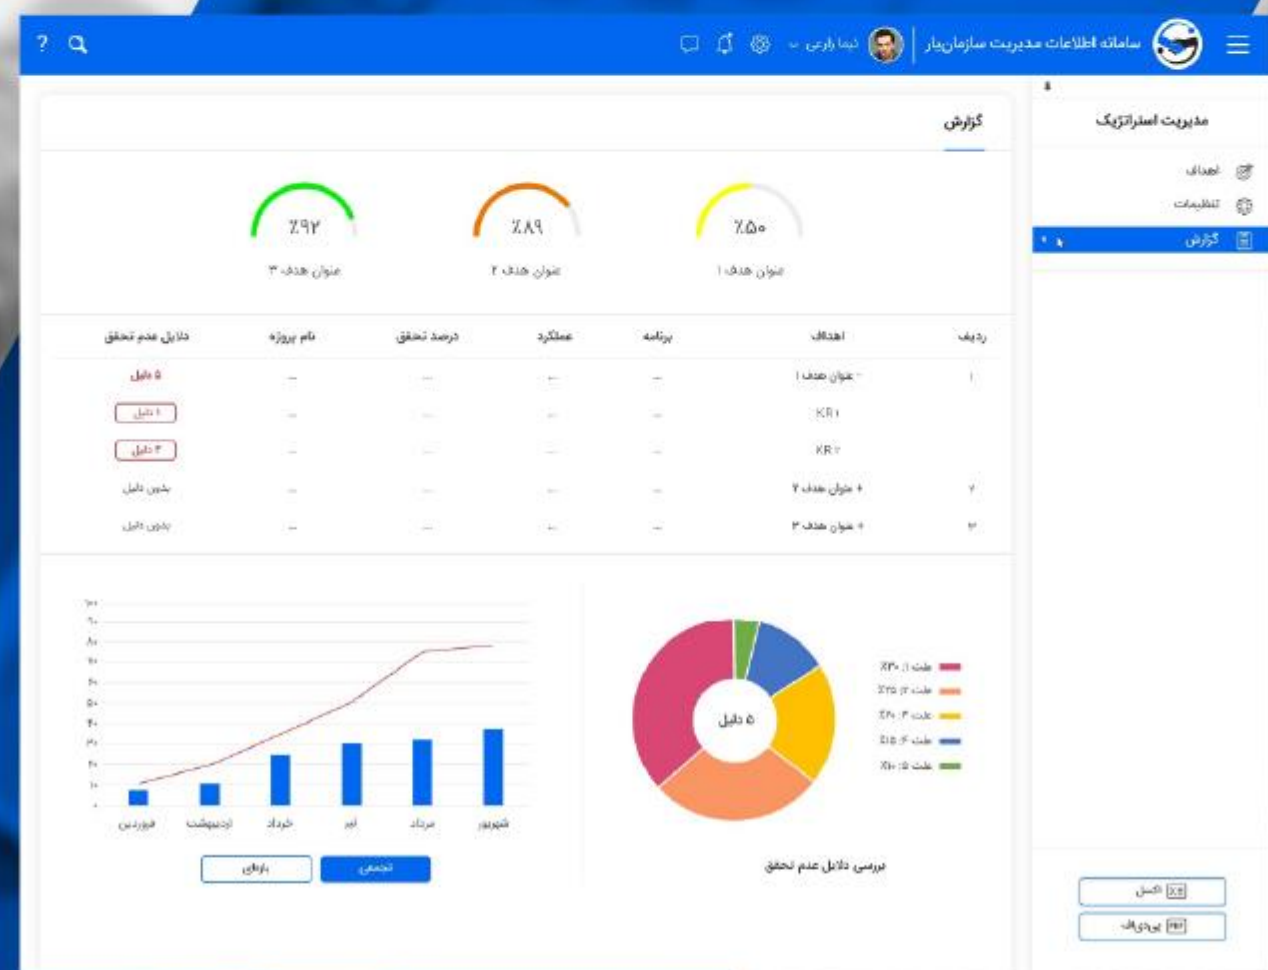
سامانه اطلاعات مدیریت سازمان‌یار
نیما باربی
? 

مدیریت استراتژیک
اهداف
تنظیمات
گزارش

گزارش

٪۵۰
عنوان هدف ۱

٪۸۹
عنوان هدف ۲

٪۹۲
عنوان هدف ۳

| ردیف | اهداف | برنامه | عملکرد | درصد تحقق | نام پروژه | دلایل عدم تحقق |
|---|---|---|---|---|---|---|
| ۱ | - عنوان هدف ۱ | — | — | — | — | ۵ دلیل |
| | KR۱ | — | — | — | — | ۱ دلیل |
| | KR۲ | — | — | — | — | ۳ دلیل |
| ۲ | + عنوان هدف ۲ | — | — | — | — | بدون دلیل |
| ۳ | + عنوان هدف ۳ | — | — | — | — | بدون دلیل |

علت ۱: ٪۳۰
علت ۲: ٪۲۵
علت ۳: ٪۲۰
علت ۴: ٪۱۵
علت ۵: ٪۱۰
۵ دلیل
بررسی دلایل عدم تحقق

۱۰۰
۹۰
۸۰
۷۰
۶۰
۵۰
۴۰
۳۰
۲۰
۱۰
۰
فروردین
اردیبهشت
خرداد
تیر
مرداد
شهریور
تجمعی
بازه‌ای

اکسل
پی‌دی‌اف